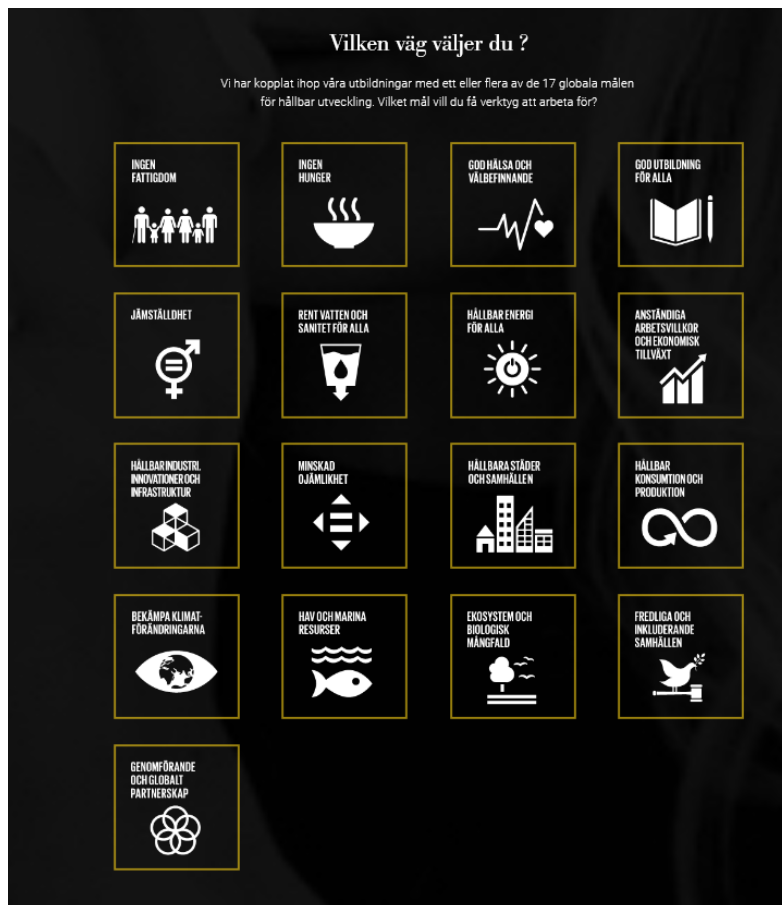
Vilken väg väljer du ?

Vi har kopplat ihop våra utbildningar med ett eller flera av de 17 globala målen för hållbar utveckling. Vilket mål vill du få verktyg att arbeta för?

INGEN FATTIGDOM

INGEN HUNGER

GOD HÄLSA OCH VÄLBEFINNANDE

GOD UTBILDNING FÖR ALLA

JÄMSTÄLLDHET

RENT VATTEN OCH SANITET FÖR ALLA

HÅLLBAR ENERGI FÖR ALLA

ANSTÄNDIGA ARBETSVILLKOR OCH EKONOMISK TILLVÄXT

HÅLLBAR INDUSTRI, INNOVATIONER OCH INFRASTRUKTUR

MINSKAD OJÄMLIKHET

HÅLLBARA STÄDER OCH SAMHÄLLEN

HÅLLBAR KONSUMTION OCH PRODUKTION

BEKÄMPA KLIMATFÖRÄNDRINGARNA

HAV OCH MARINA RESURSER

EKOSYSTEM OCH BIOLOGISK MÅNGFALD

FREDLIGA OCH INKLUDERANDE SAMHÄLLEN

GENOMFÖRANDE OCH GLOBALT PARTNERSKAP